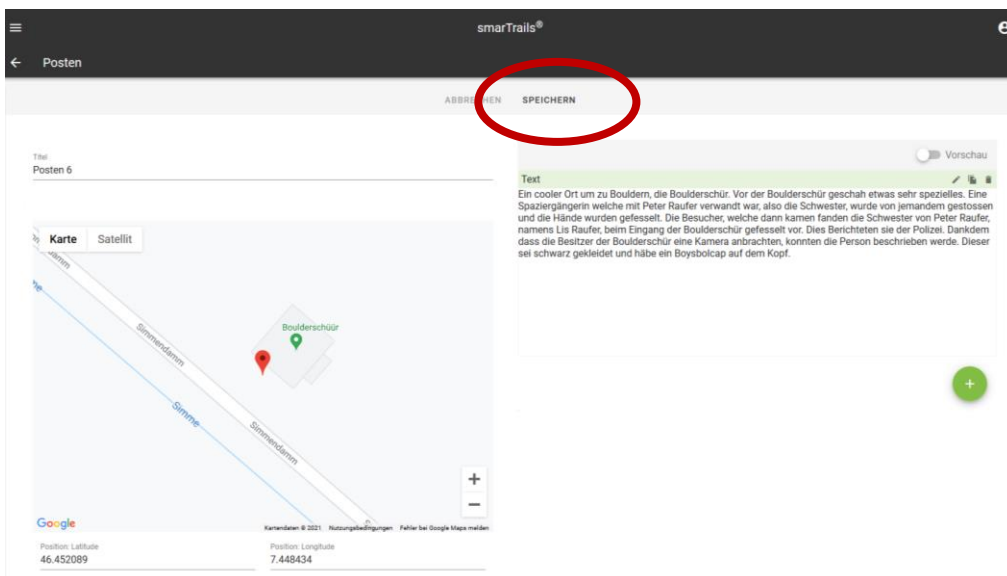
smarTrails®

Posten

ABBRE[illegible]HEN SPEICHERN

Titel
Posten 6

Karte Satellit

Simmendamm
Simmendamm
Simme
Boulderschüür

Google
Kartendaten © 2021 Nutzungsbedingungen Fehler bei Google Maps melden

Position: Latitude
46.452089

Position: Longitude
7.448434

Vorschau

Text
Ein cooler Ort um zu Bouldern, die Boulderschür. Vor der Boulderschür geschah etwas sehr spezielles. Eine Spaziergängerin welche mit Peter Raufer verwandt war, also die Schwester, wurde von jemandem gestossen und die Hände wurden gefesselt. Die Besucher, welche dann kamen fanden die Schwester von Peter Raufer, namens Lis Raufer, beim Eingang der Boulderschür gefesselt vor. Dies Berichteten sie der Polizei. Dankdem dass die Besitzer der Boulderschür eine Kamera anbrachten, konnten die Person beschrieben werde. Dieser sei schwarz gekleidet und häbe ein Boysbolcap auf dem Kopf.

+